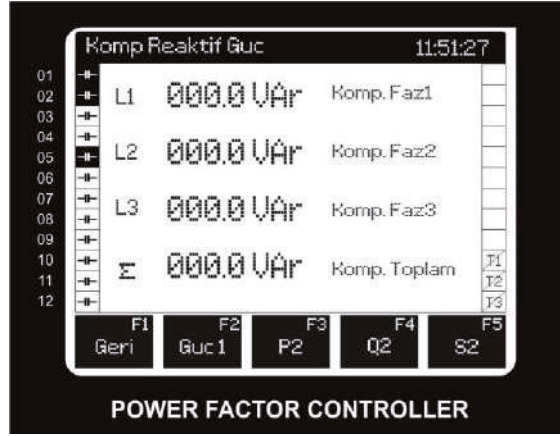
Komp Reaktif Guc 11:51:27

01
02
03
04
05
06
07
08
09
10
11
12

L1 000.0 VAr Komp. Faz1

L2 000.0 VAr Komp. Faz2

L3 000.0 VAr Komp. Faz3

$\Sigma$ 000.0 VAr Komp. Toplam

T1
T2
T3

F1 Geri
F2 Guc 1
F3 P2
F4 Q2
F5 S2

POWER FACTOR CONTROLLER